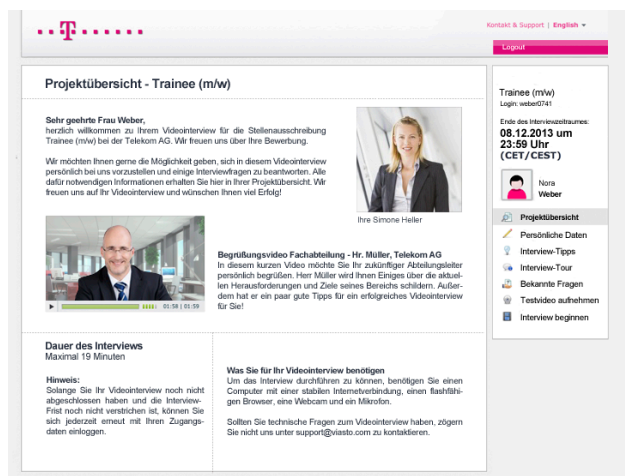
Kontakt & Support | English

Logout

Projektübersicht - Trainee (m/w)

Sehr geehrte Frau Weber,
herzlich willkommen zu Ihrem Videointerview für die Stellenausschreibung Trainee (m/w) bei der Telekom AG. Wir freuen uns über Ihre Bewerbung.

Wir möchten Ihnen gerne die Möglichkeit geben, sich in diesem Videointerview persönlich bei uns vorzustellen und einige Interviewfragen zu beantworten. Alle dafür notwendigen Informationen erhalten Sie hier in Ihrer Projektübersicht. Wir freuen uns auf Ihr Videointerview und wünschen Ihnen viel Erfolg!

Ihre Simone Heller

01:58 | 01:59

Begrüßungsvideo Fachabteilung - Hr. Müller, Telekom AG
In diesem kurzen Video möchte Sie Ihr zukünftiger Abteilungsleiter persönlich begrüßen. Herr Müller wird Ihnen Einiges über die aktuellen Herausforderungen und Ziele seines Bereichs schildern. Außerdem hat er ein paar gute Tipps für ein erfolgreiches Videointerview für Sie!

Dauer des Interviews
Maximal 19 Minuten

Hinweis:
Solange Sie Ihr Videointerview noch nicht abgeschlossen haben und die Interview-Frist noch nicht verstrichen ist, können Sie sich jederzeit erneut mit Ihren Zugangsdaten einloggen.

Was Sie für Ihr Videointerview benötigen
Um das Interview durchführen zu können, benötigen Sie einen Computer mit einer stabilen Internetverbindung, einen flashfähigen Browser, eine Webcam und ein Mikrofon.

Sollten Sie technische Fragen zum Videointerview haben, zögern Sie nicht uns unter support@viasto.com zu kontaktieren.

Trainee (m/w)
Login: weber0741

Ende des Interviewzeitraumes:
08.12.2013 um 23:59 Uhr (CET/CEST)

Nora
Weber

Projektübersicht
Persönliche Daten
Interview-Tipps
Interview-Tour
Bekannte Fragen
Testvideo aufnehmen
Interview beginnen